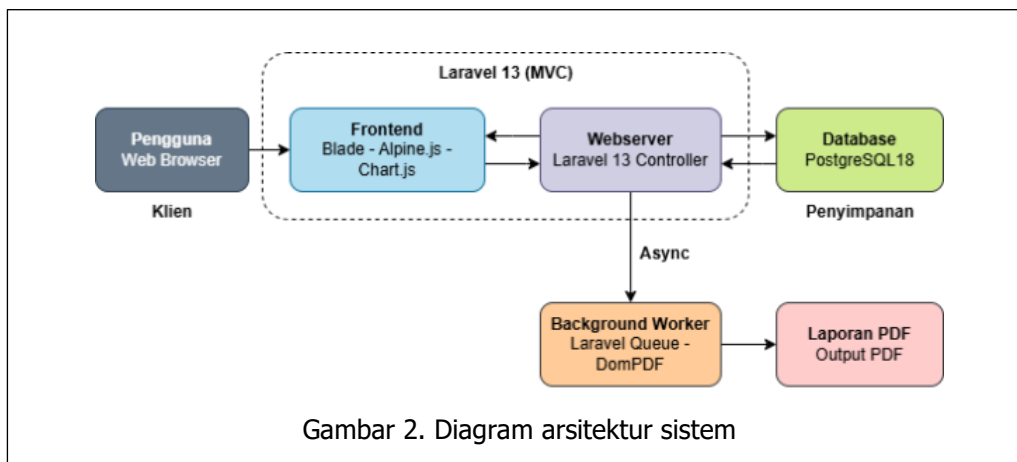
Laravel 13 (MVC)

Pengguna
Web Browser

Klien

Frontend
Blade - Alpine.js - Chart.js

Webserver
Laravel 13 Controller

Database
PostgreSQL18

Penyimpanan

Async

Background Worker
Laravel Queue - DomPDF

Laporan PDF
Output PDF

Gambar 2. Diagram arsitektur sistem